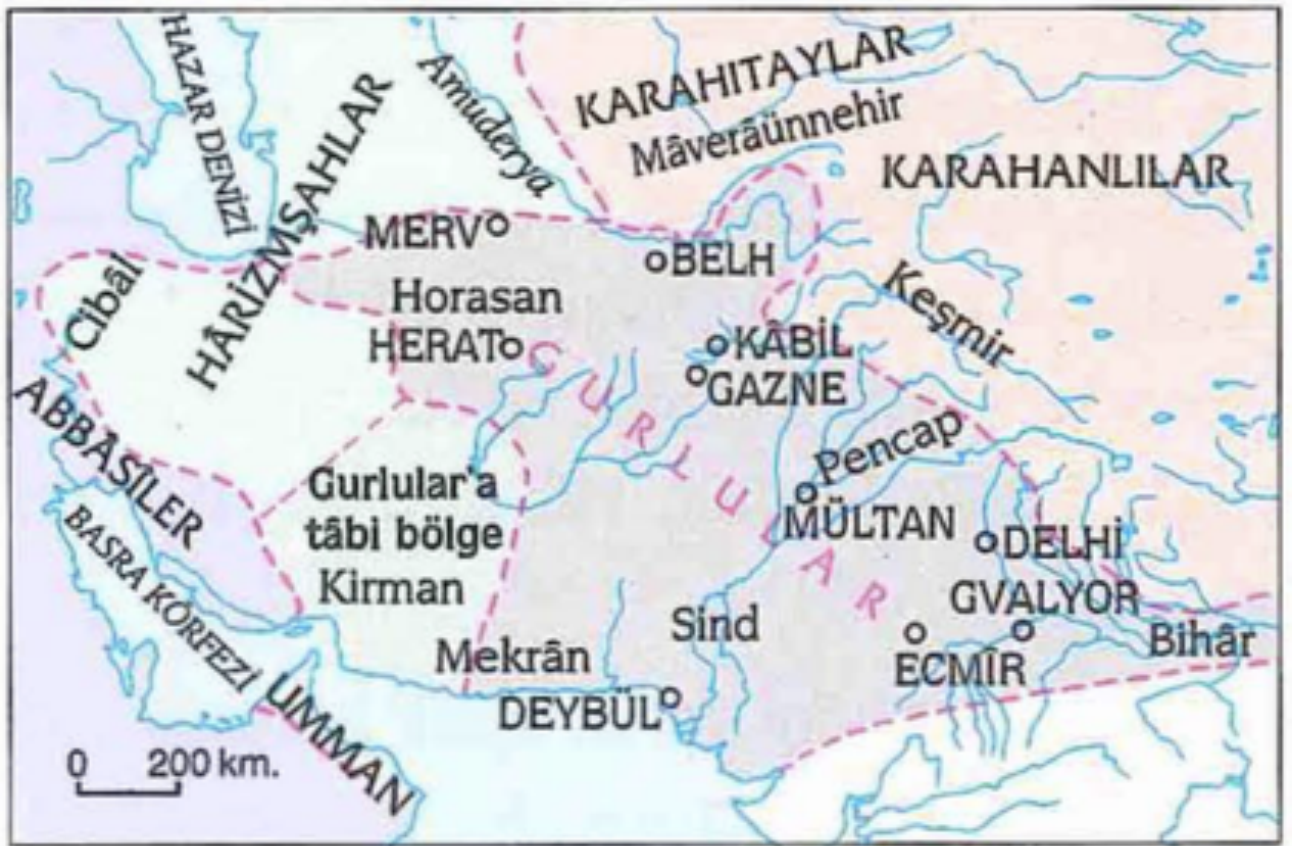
HAZAR DENİZİ
HÂRİZMŞAHLAR
Amuderya
KARAHITAYLAR
Mâverâünnehir
KARAHANLILAR
MERV
BELH
Cibâl
Horasan
HERAT
KÂBİL
GAZNE
Keşmir
ABBASİLER
GURLULAR
Pencap
Gurlular'a tâbi bölge
MÜLTAN
DELHİ
BASRA KÖRFEZİ
Kirman
GVALYOR
Sind
Bihâr
Mekrân
ECMİR
DEYBÜL
UMMAN
0 200 km.